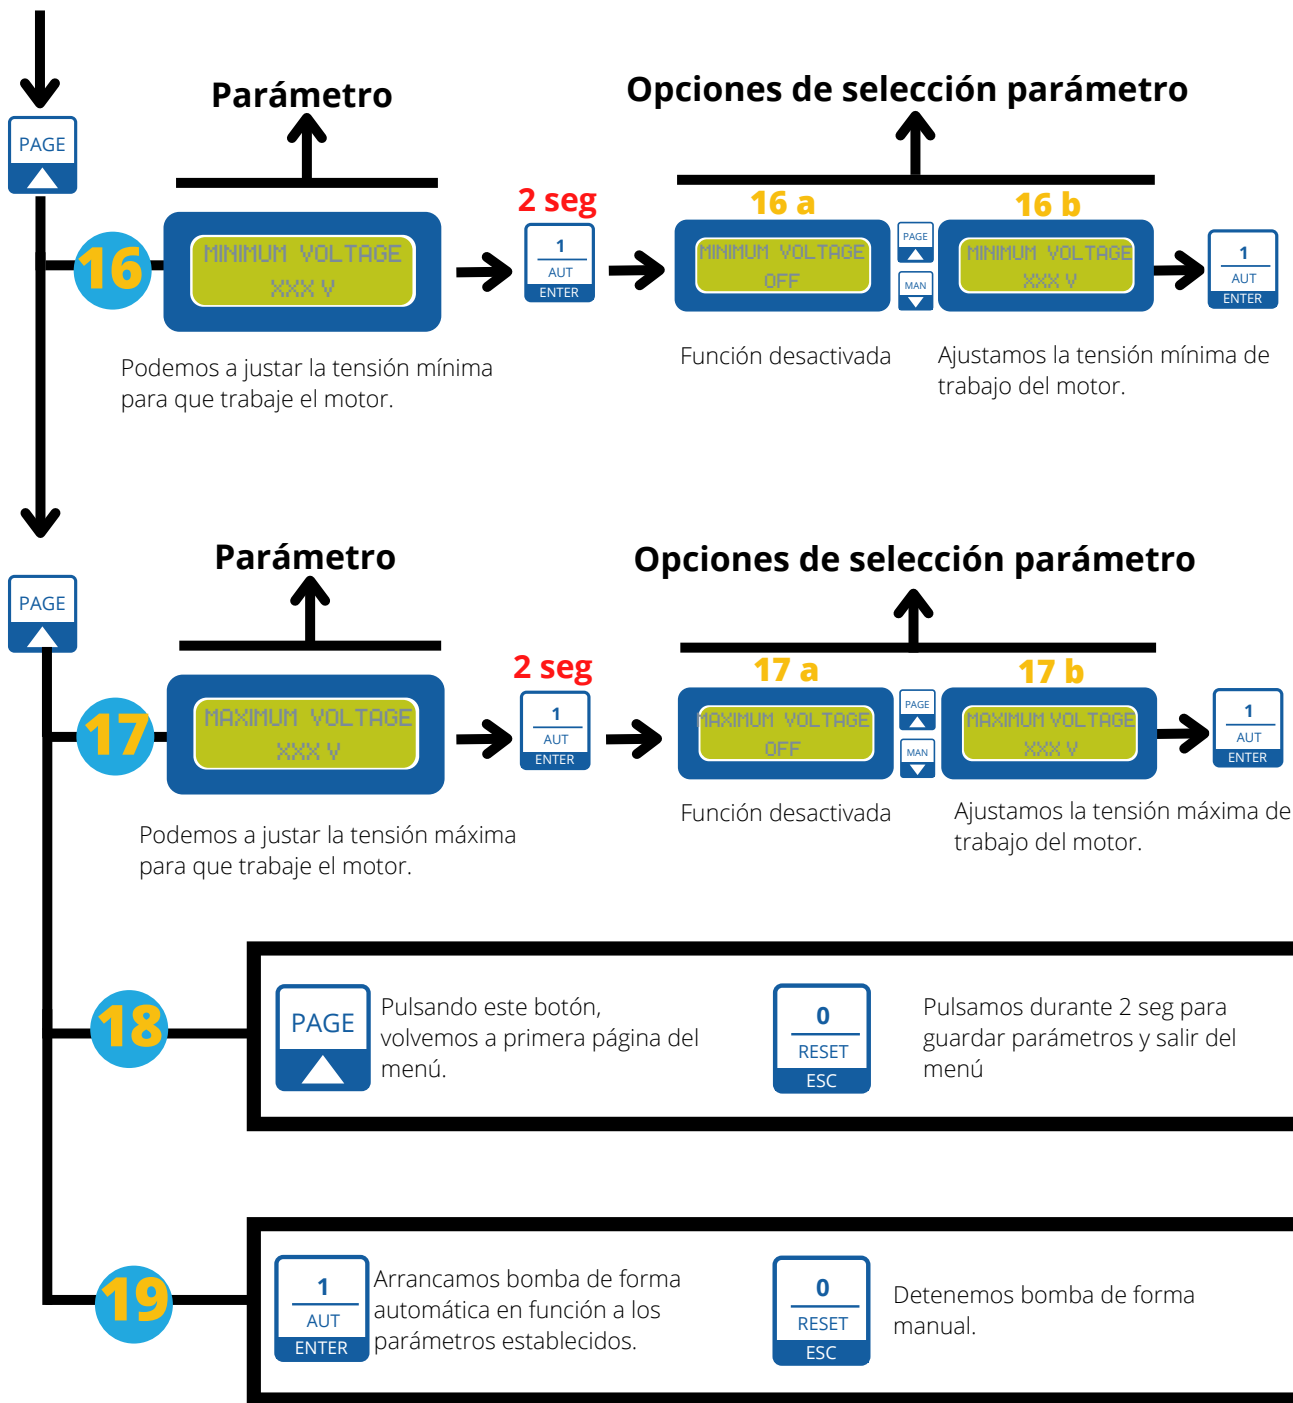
PAGE

Parámetro

Opciones de selección parámetro

2 seg

16 a

16 b

16

MINIMUM VOLTAGE
XXX V

1
AUT
ENTER

MINIMUM VOLTAGE
OFF

PAGE

MAN

MINIMUM VOLTAGE
XXX V

1
AUT
ENTER

Podemos a justar la tensión mínima para que trabaje el motor.

Función desactivada

Ajustamos la tensión mínima de trabajo del motor.

PAGE

Parámetro

Opciones de selección parámetro

2 seg

17 a

17 b

17

MAXIMUM VOLTAGE
XXX V

1
AUT
ENTER

MAXIMUM VOLTAGE
OFF

PAGE

MAN

MAXIMUM VOLTAGE
XXX V

1
AUT
ENTER

Podemos a justar la tensión máxima para que trabaje el motor.

Función desactivada

Ajustamos la tensión máxima de trabajo del motor.

18

PAGE

Pulsando este botón, volvemos a primera página del menú.

0
RESET
ESC

Pulsamos durante 2 seg para guardar parámetros y salir del menú

19

1
AUT
ENTER

Arrancamos bomba de forma automática en función a los parámetros establecidos.

0
RESET
ESC

Detenemos bomba de forma manual.